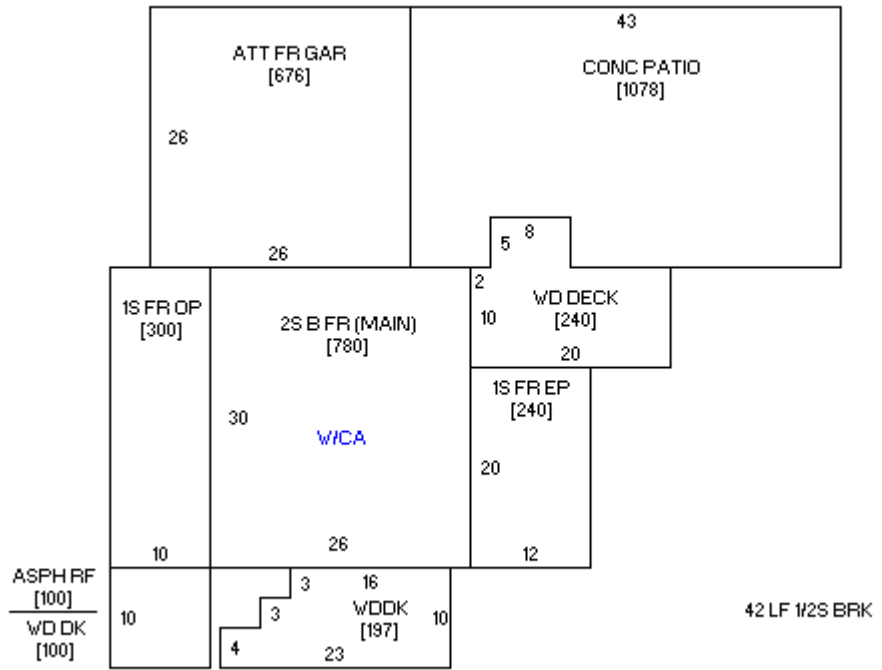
43

ATT FR GAR
[676]

CONC PATIO
[1078]

26

26

5 8

2

WD DECK
[240]

10

20

1S FR OP
[300]

2S B FR (MAIN)
[780]

1S FR EP
[240]

30

W/CA

20

10

26

12

ASPH RF
[100]

WD DK
[100]

10

3

16

3

WDDK
[197]

10

4

23

42 LF 1/2S BRK